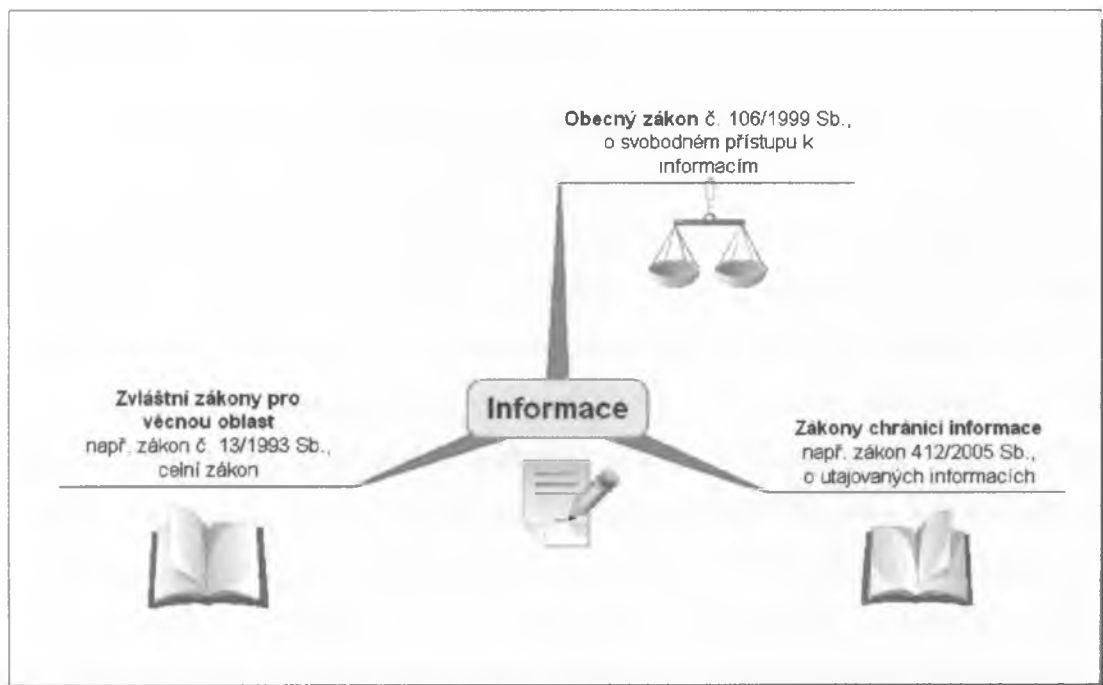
**Obecný zákon** č. 106/1999 Sb., o svobodném přístupu k informacím

**Zvláštní zákony pro věcnou oblast**
např. zákon č. 13/1993 Sb., celní zákon

Informace

**Zákony chránící informace**
např. zákon 412/2005 Sb., o utajovaných informacích